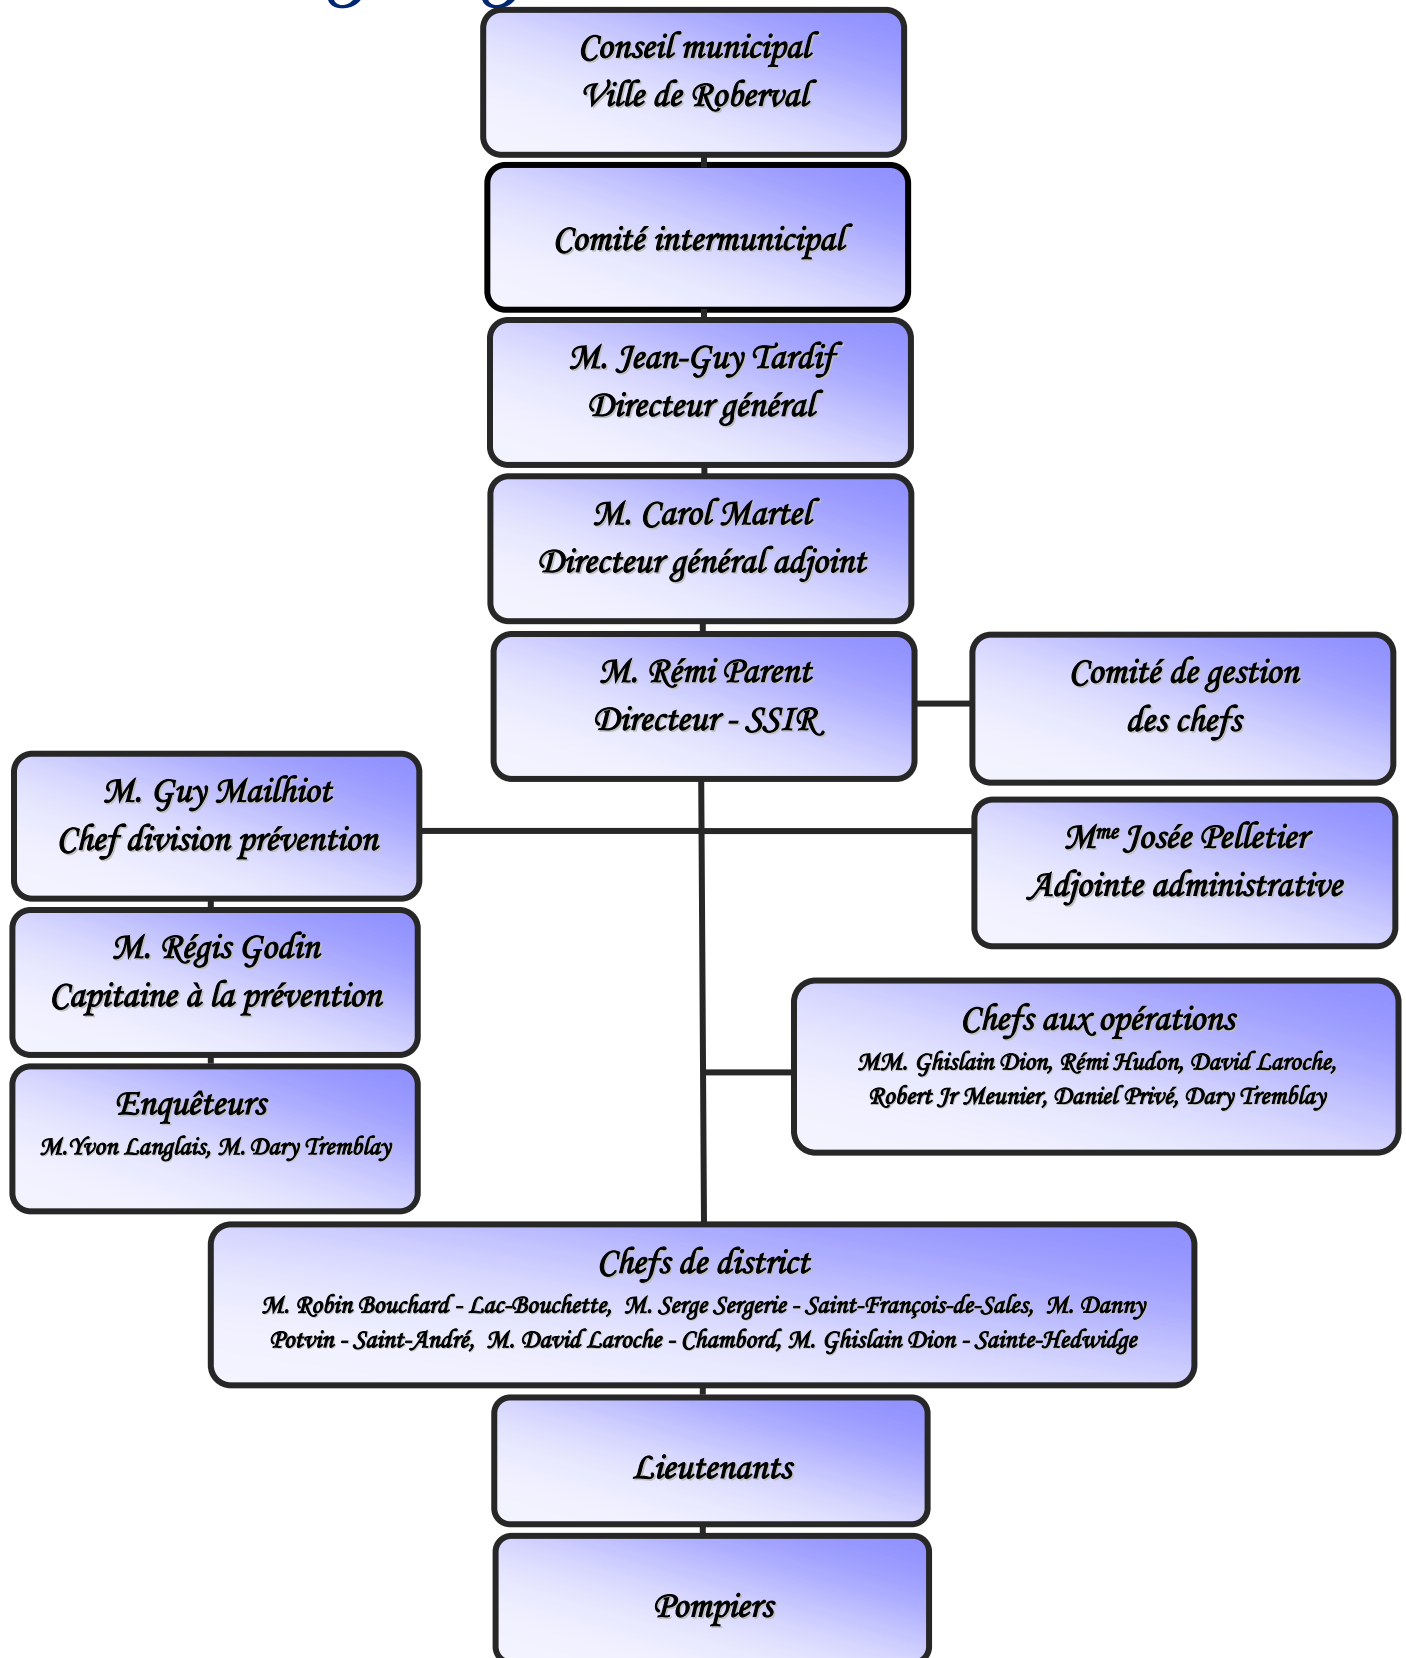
Conseil municipal
Ville de Roberval

Comité intermunicipal

M. Jean-Guy Tardif
Directeur général

M. Carol Martel
Directeur général adjoint

M. Rémi Parent
Directeur - SSIR

Comité de gestion
des chefs

M. Guy Mailhiot
Chef division prévention

Mme Josée Pelletier
Adjointe administrative

M. Régis Godin
Capitaine à la prévention

Chefs aux opérations
MM. Ghislain Dion, Rémi Hudon, David Laroche, Robert Jr Meunier, Daniel Privé, Dary Tremblay

Enquêteurs
M.Yvon Langlais, M. Dary Tremblay

Chefs de district
M. Robin Bouchard - Lac-Bouchette, M. Serge Sergerie - Saint-François-de-Sales, M. Danny Potvin - Saint-André, M. David Laroche - Chambord, M. Ghislain Dion - Sainte-Hedwidge

Lieutenants

Pompiers